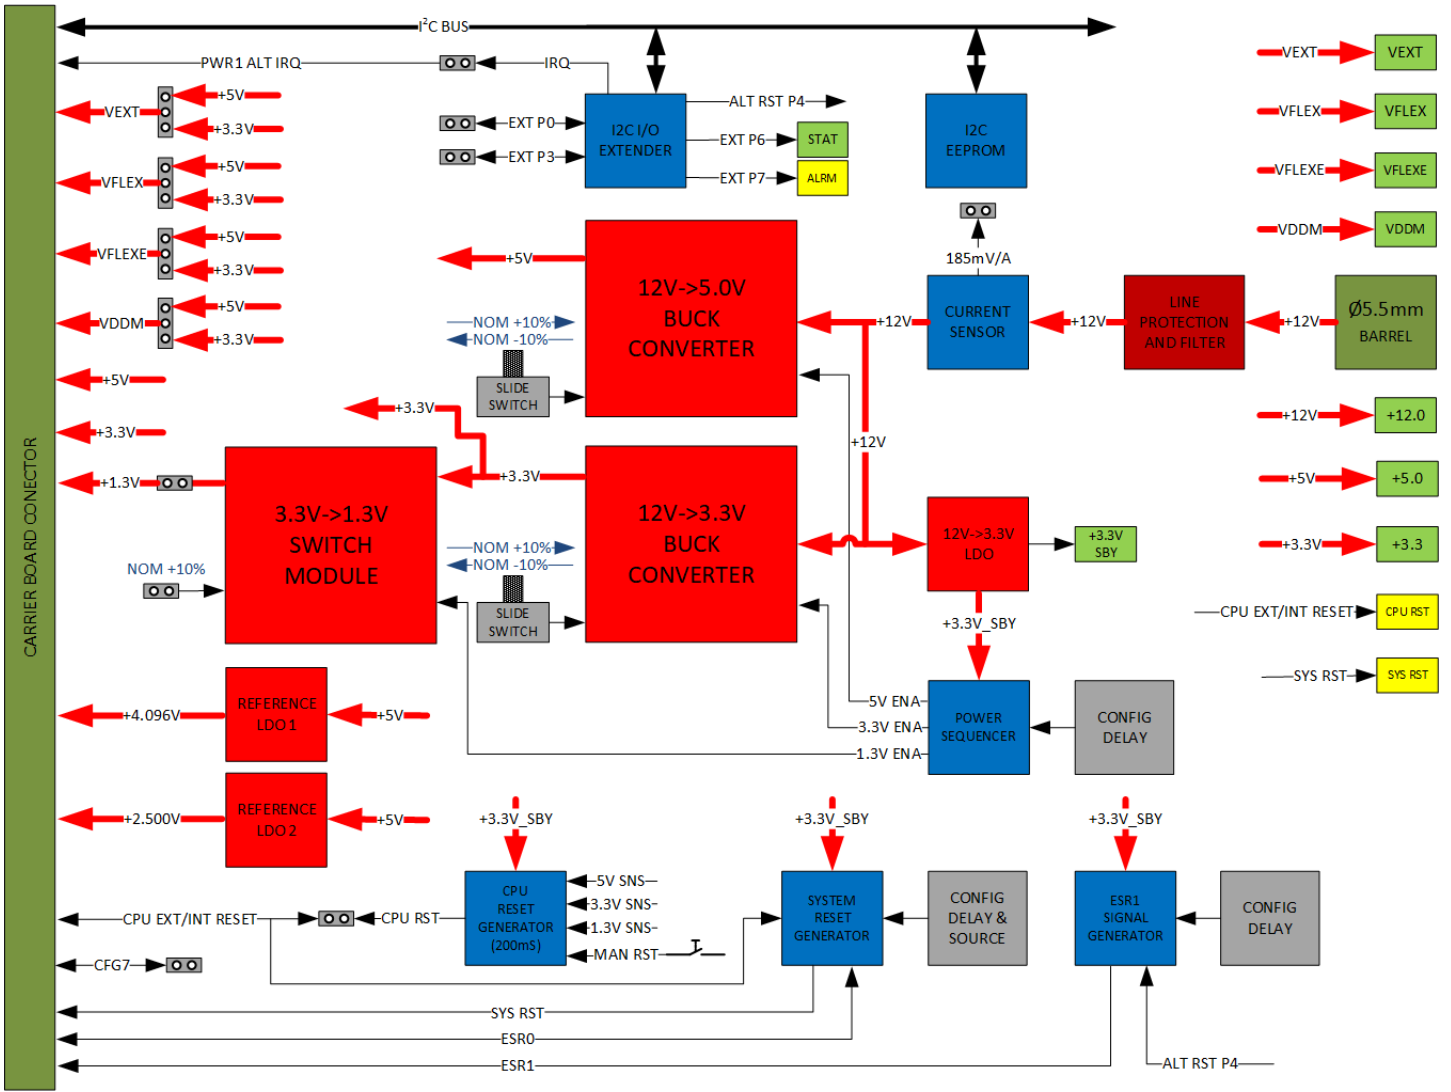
CARRIER BOARD CONECTOR

I$^2$C BUS

PWR1 ALT IRQ
IRQ
VEXT
+5V
+3.3V
VFLEX
+5V
+3.3V
VFLEXE
+5V
+3.3V
VDDM
+5V
+3.3V
+5V
+3.3V
+1.3V

EXT P0
EXT P3
I2C I/O EXTENDER
ALT RST P4
EXT P6
STAT
EXT P7
ALRM

I2C EEPROM
185mV/A

VEXT
VEXT
VFLEX
VFLEX
VFLEXE
VFLEXE
VDDM
VDDM

+5V
12V->5.0V BUCK CONVERTER
NOM +10%
NOM -10%
SLIDE SWITCH
+12V
CURRENT SENSOR
+12V
LINE PROTECTION AND FILTER
+12V
Ø5.5mm BARREL

+3.3V
+12V
+12V
+12.0
+5V
+5.0
+3.3V
+3.3

3.3V->1.3V SWITCH MODULE
+3.3V
12V->3.3V BUCK CONVERTER
NOM +10%
NOM -10%
SLIDE SWITCH
NOM +10%
12V->3.3V LDO
+3.3V SBY
+3.3V_SBY
CPU EXT/INT RESET
CPU RST
SYS RST
SYS RST

5V ENA
3.3V ENA
1.3V ENA
POWER SEQUENCER
CONFIG DELAY

+4.096V
REFERENCE LDO 1
+5V
+2.500V
REFERENCE LDO 2
+5V

+3.3V_SBY
CPU RESET GENERATOR (200mS)
5V SNS
3.3V SNS
1.3V SNS
MAN RST
+3.3V_SBY
SYSTEM RESET GENERATOR
CONFIG DELAY & SOURCE
+3.3V_SBY
ESR1 SIGNAL GENERATOR
CONFIG DELAY

CPU EXT/INT RESET
CPU RST
CFG7
SYS RST
ESR0
ESR1
ALT RST P4